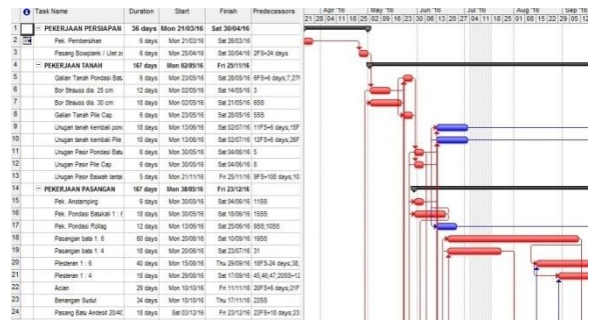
| | Task Name | Duration | Start | Finish | Predecessors |
|---|---|---|---|---|---|
| 1 | PEKERJAAN PERSIAPAN | 36 days | Mon 21/03/16 | Sat 30/04/16 | |
| 2 | Pek. Pembersihan | 6 days | Mon 21/03/16 | Sat 26/03/16 | |
| 3 | Pasang Bowplank / Uitz.z | 6 days | Mon 25/04/16 | Sat 30/04/16 | 2FS+24 days |
| 4 | PEKERJAAN TANAH | 167 days | Mon 02/05/16 | Fri 25/11/16 | |
| 5 | Galian Tanah Pondasi Bat. | 6 days | Mon 23/05/16 | Sat 28/05/16 | 6FS+6 days;7,2F |
| 6 | Bor Strauss dia. 25 cm | 12 days | Mon 02/05/16 | Sat 14/05/16 | 3 |
| 7 | Bor Strauss dia. 30 cm | 18 days | Mon 02/05/16 | Sat 21/05/16 | 6SS |
| 8 | Galian Tanah Pile Cap | 6 days | Mon 23/05/16 | Sat 28/05/16 | 5SS |
| 9 | Urugan tanah kembali pon | 10 days | Mon 13/06/16 | Sat 02/07/16 | 11FS+6 days;15F |
| 10 | Urugan tanah kembali Pile | 18 days | Mon 13/06/16 | Sat 02/07/16 | 12FS+6 days;26F |
| 11 | Urugan Pasir Pondasi Bat | 6 days | Mon 30/05/16 | Sat 04/06/16 | 5 |
| 12 | Urugan Pasir Pile Cap | 6 days | Mon 30/05/16 | Sat 04/06/16 | 8 |
| 13 | Urugan Pasir Bawah lanta | 5 days | Mon 21/11/16 | Fri 25/11/16 | 9FS+108 days;10 |
| 14 | PEKERJAAN PASANGAN | 167 days | Mon 30/05/16 | Fri 23/12/16 | |
| 15 | Pek. Aanstamping | 6 days | Mon 30/05/16 | Sat 04/06/16 | 11SS |
| 16 | Pek. Pondasi Batukali 1 : 6 | 18 days | Mon 30/05/16 | Sat 18/06/16 | 15SS |
| 17 | Pek. Pondasi Rollag | 12 days | Mon 13/06/16 | Sat 25/06/16 | 9SS;16SS |
| 18 | Pasangan bata 1 : 6 | 60 days | Mon 20/06/16 | Sat 10/09/16 | 19SS |
| 19 | Pasangan bata 1 : 4 | 18 days | Mon 20/06/16 | Sat 23/07/16 | 31 |
| 20 | Plesteran 1 : 6 | 40 days | Mon 15/08/16 | Thu 29/09/16 | 18FS-24 days;38; |
| 21 | Plesteran 1 : 4 | 18 days | Mon 29/08/16 | Sat 17/09/16 | 45;46;47;20SS+12 |
| 22 | Acian | 29 days | Mon 10/10/16 | Fri 11/11/16 | 20FS+6 days;21F |
| 23 | Benangan Sudut | 34 days | Mon 10/10/16 | Thu 17/11/16 | 22SS |
| 24 | Pasang Batu Andesit 20/40 | 18 days | Sat 03/12/16 | Fri 23/12/16 | 22FS+18 days;23 |

Apr '16 | May '16 | Jun '16 | Jul '16 | Aug '16 | Sep '16
21 28 04 11 18 25 02 09 16 23 30 06 13 20 27 04 11 18 25 01 08 15 22 29 05 12